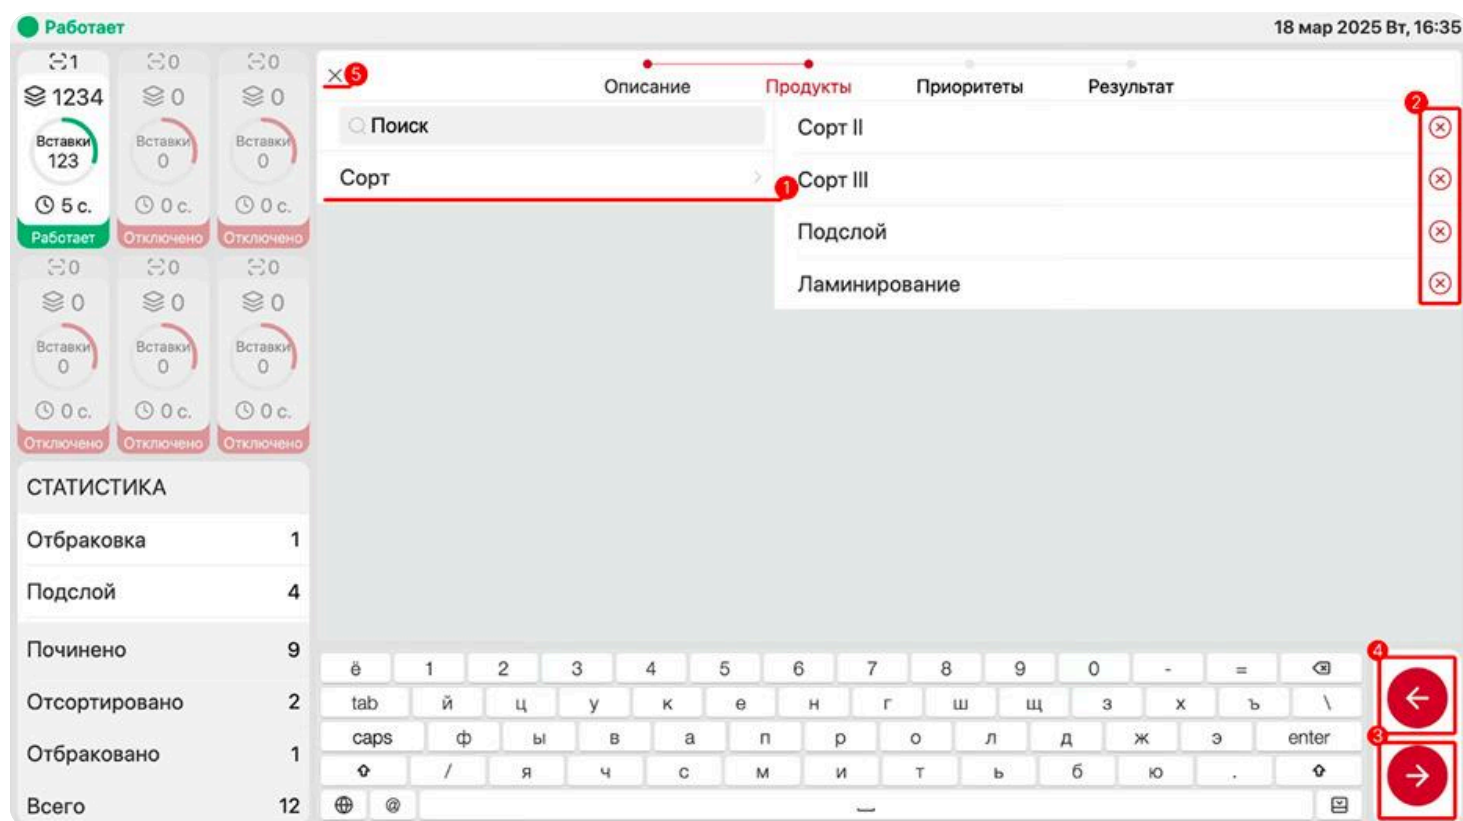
Работает

18 мар 2025 Вт, 16:35

1
1234
Вставки
123
5 с.
Работает

0
0
Вставки
0
0 с.
Отключено

0
0
Вставки
0
0 с.
Отключено

0
0
Вставки
0
0 с.
Отключено

0
0
Вставки
0
0 с.
Отключено

0
0
Вставки
0
0 с.
Отключено

СТАТИСТИКА

| Отбраковка | 1 |
|---|---|
| Подслой | 4 |
| Починено | 9 |
| Отсортировано | 2 |
| Отбраковано | 1 |
| Всего | 12 |

5

Описание Продукты Приоритеты Результат

Поиск

Сорт

1

2

Сорт II
Сорт III
Подслой
Ламинирование

ё 1 2 3 4 5 6 7 8 9 0 - = 
tab й ц у к е н г ш щ з х ъ \
caps ф ы в а п р о л д ж э enter
/ я ч с м и т ь б ю .
@

4

3